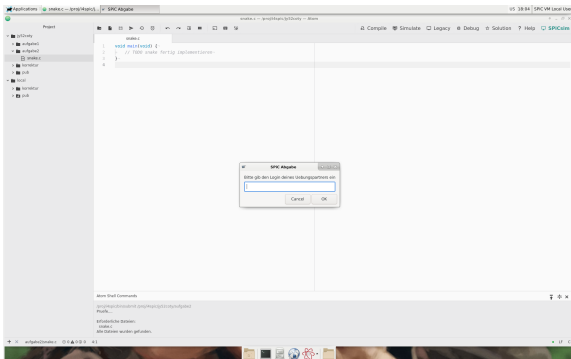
Applications snake.c — /proj/4spic/j... SPiC Abgabe
US 18:04 SPiC VM Local User

snake.c — /proj/4spic/js35xuvy — Atom

Project
Compile Simulate Legacy Debug Solution Help SPiCalor

snake.c

js35xuvy
aufgabe1
aufgabe2
snake.c
bonus
pub
local
bonus
pub

1 void main(void) {
2 // TODO snake fertig implementieren
3 }
4

SPiC Abgabe
Bitte gib den Login deines Uebungspartners ein:
Cancel OK

Atom Shell Commands
/proj/4spic/sudo/.proj/4spic/js35xuvy/aufgabe2
Prüfe...

Erforderliche Dateien:
snake.c
Alle Dateien wurden gefunden.

aufgabe2/snake.c 0 0 0 4:1